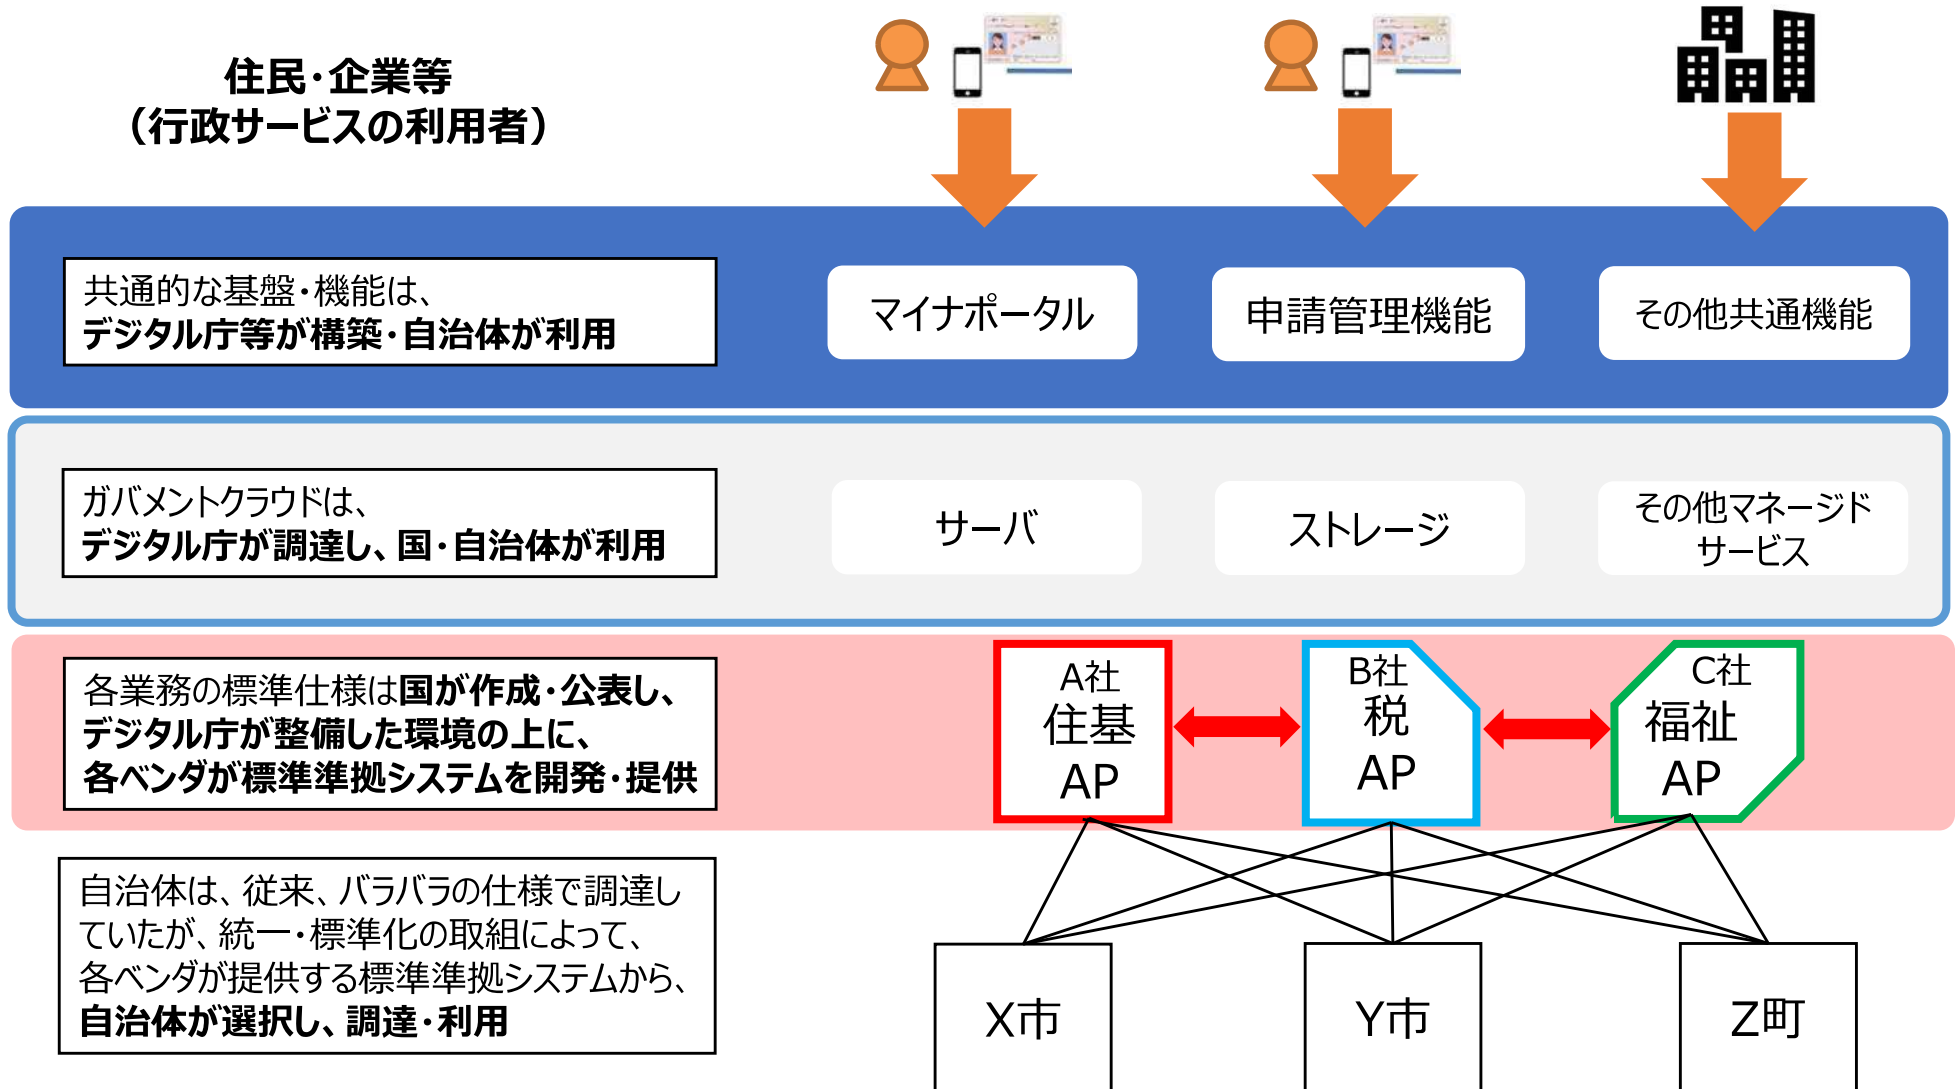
住民・企業等
（行政サービスの利用者）

共通的な基盤・機能は、
デジタル庁等が構築・自治体が利用

マイナポータル

申請管理機能

その他共通機能

ガバメントクラウドは、
デジタル庁が調達し、国・自治体が利用

サーバ

ストレージ

その他マネージド
サービス

各業務の標準仕様は国が作成・公表し、
デジタル庁が整備した環境の上に、
各ベンダが標準準拠システムを開発・提供

A社
住基
AP

B社
税
AP

C社
福祉
AP

自治体は、従来、バラバラの仕様で調達していたが、統一・標準化の取組によって、各ベンダが提供する標準準拠システムから、自治体が選択し、調達・利用

X市

Y市

Z町